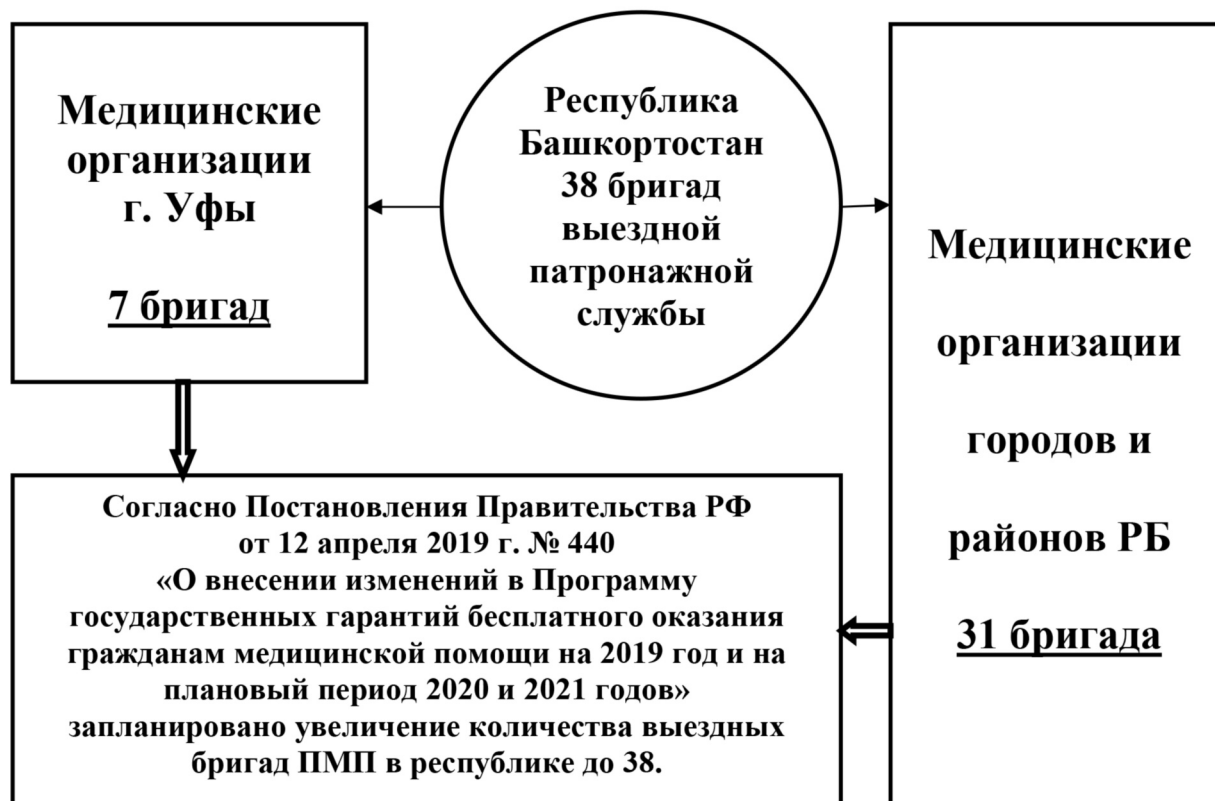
Медицинские организации г. Уфы

7 бригад

Республика Башкортостан 38 бригад выездной патронажной службы

Медицинские организации городов и районов РБ

31 бригада

Согласно Постановления Правительства РФ от 12 апреля 2019 г. № 440 «О внесении изменений в Программу государственных гарантий бесплатного оказания гражданам медицинской помощи на 2019 год и на плановый период 2020 и 2021 годов» запланировано увеличение количества выездных бригад ПМП в республике до 38.